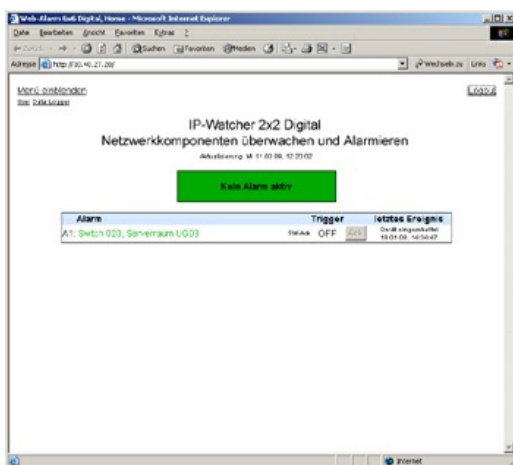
Web-Alarm 6x6 Digital, Home - Microsoft Internet Explorer

Datei Bearbeiten Ansicht Favoriten Extras ?

Zurück Suchen Favoriten Medien

Adresse http://10.40.27.28/

Wechseln zu Links

Menü einblenden

Logout

IP-Watcher 2x2 Digital

Netzwerkkomponenten überwachen und Alarmieren

Aktualisierung: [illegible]

Kein Alarm aktiv

| Alarm | Trigger | | | letztes Ereignis |
|---|---|---|---|---|
| A1: Switch 023, Serverraum UG03 | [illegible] | OFF | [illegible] | Gerät eingeschaltet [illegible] |

Internet